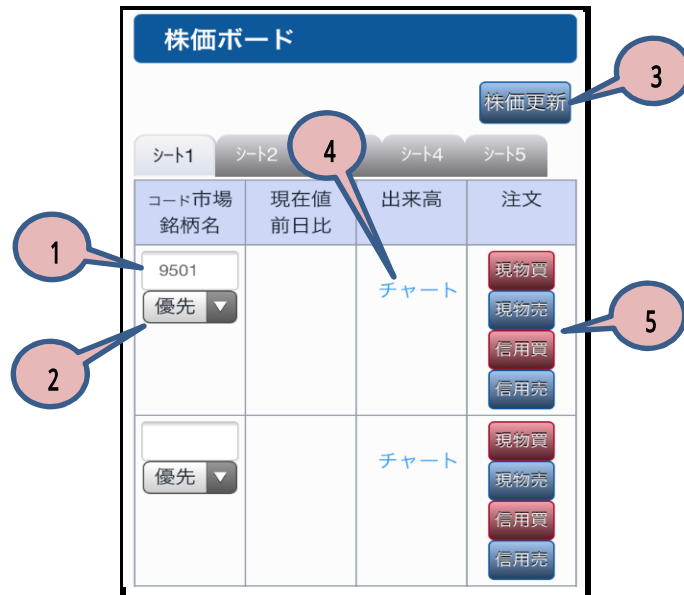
株価ボード

株価更新

3

シート1 シート2 シート4 シート5

4

| コード市場 銘柄名 | 現在値 前日比 | 出来高 | 注文 |
|---|---|---|---|
| 9501 優先 | | チャート | 現物買 現物売 信用買 信用売 |
| 優先 | | チャート | 現物買 現物売 信用買 信用売 |

1

2

5